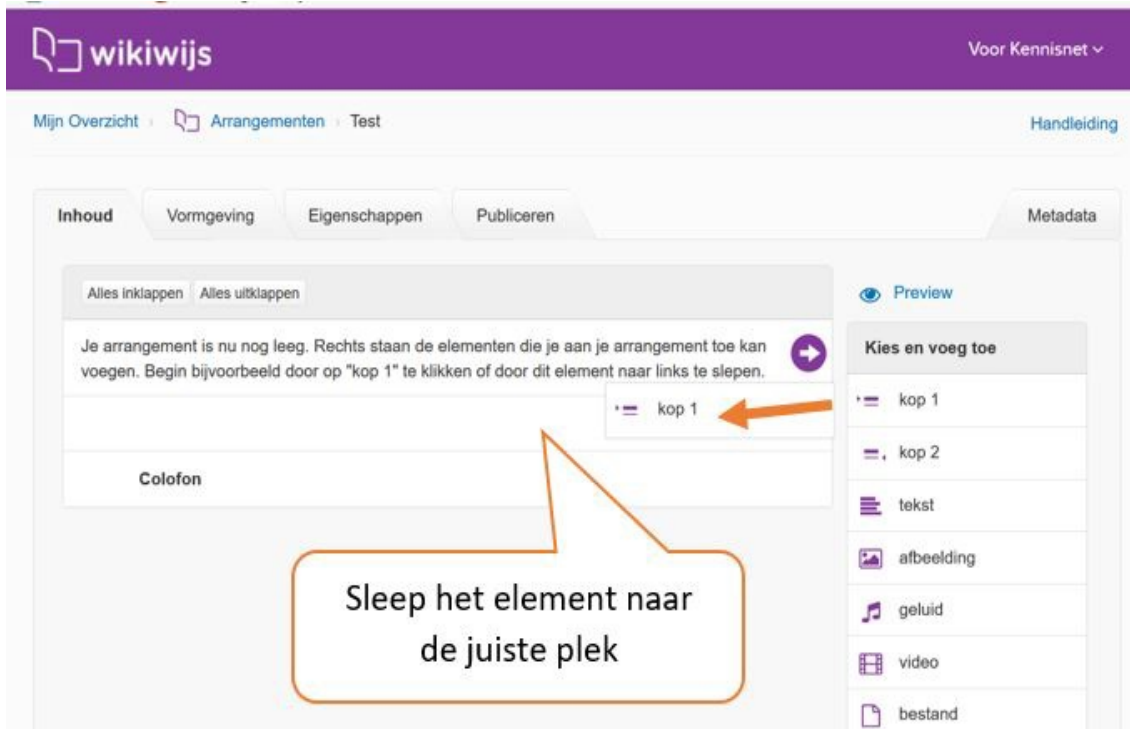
wikiwijs

Voor Kennisnet

Mijn Overzicht › Arrangementen › Test

Handleiding

Inhoud | Vormgeving | Eigenschappen | Publiceren | Metadata

Alles inklappen | Alles uitklappen

Je arrangement is nu nog leeg. Rechts staan de elementen die je aan je arrangement toe kan voegen. Begin bijvoorbeeld door op "kop 1" te klikken of door dit element naar links te slepen.

kop 1

Colofon

Preview

Kies en voeg toe

kop 1

kop 2

tekst

afbeelding

geluid

video

bestand

Sleep het element naar de juiste plek